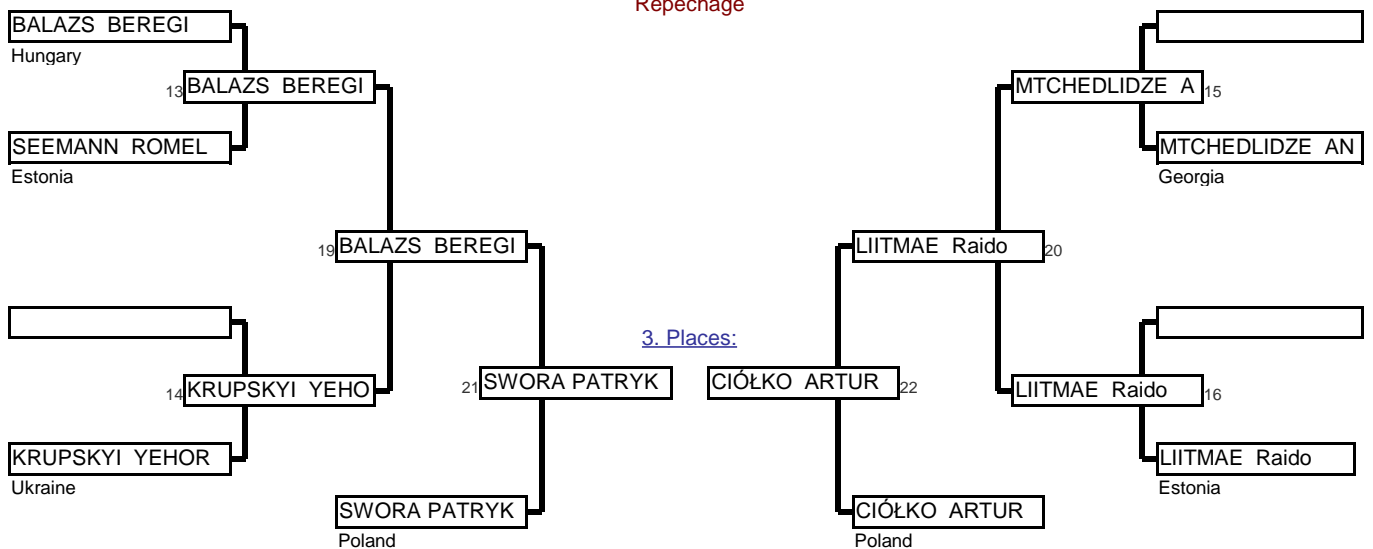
Repechage

BALAZS BEREGI
Hungary
13 BALAZS BEREGI
SEEMANN ROMEL
Estonia
19 BALAZS BEREGI

14 KRUPSKYI YEHO
KRUPSKYI YEHOR
Ukraine
21 SWORA PATRYK
SWORA PATRYK
Poland

3. Places:

CIÓŁKO ARTUR 22
CIÓŁKO ARTUR
Poland

MTCHEDLIDZE A 15
MTCHEDLIDZE AN
Georgia
LIITMAE Raido 20

LIITMAE Raido 16
LIITMAE Raido
Estonia